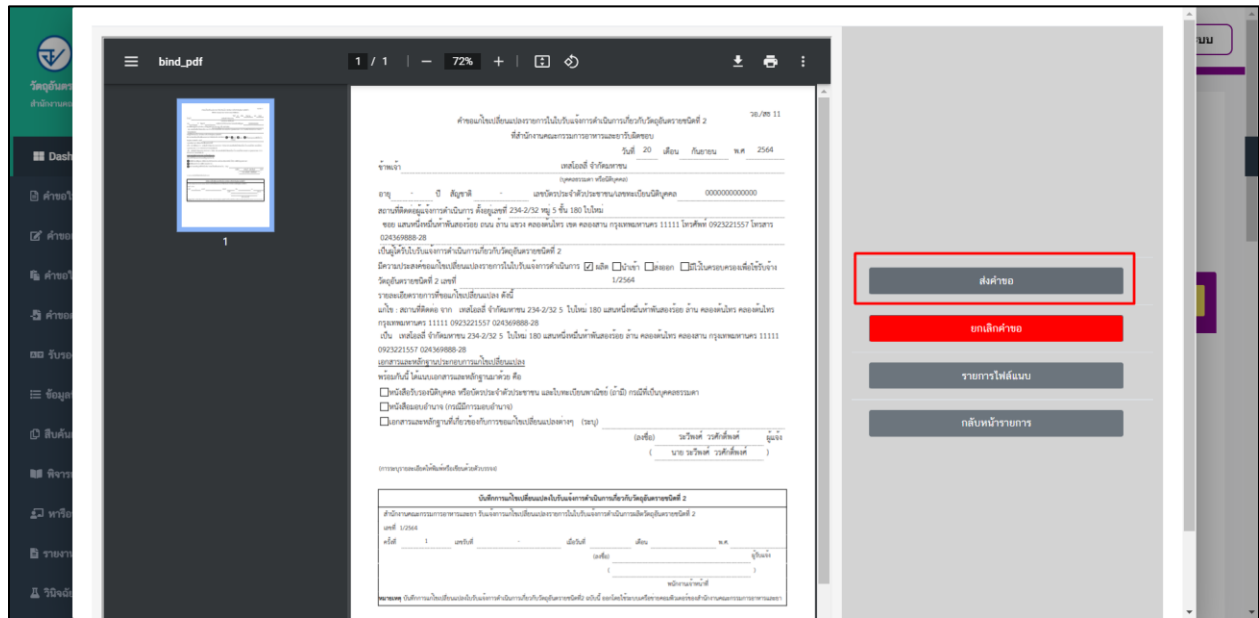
วัตถุอันตร
สำนักงานคณ
Dash
คำขอใ
คำขอ
คำขอใ
คำขอ
รับรอ
ข้อมูล
สินค้
พิจาร
หารือ
รายงา
วินิจฉั
bind_pdf
1 / 1
72%
1
วอ./สธ 11
คำขอแก้ไขเปลี่ยนแปลงรายการในใบรับแจ้งการดำเนินการเกี่ยวกับวัตถุอันตรายชนิดที่ 2
ที่สำนักงานคณะกรรมการอาหารและยา
วันที่ 20 เดือน กันยายน พ.ศ. 2564
ข้าพเจ้า เทสโอเอส จำกัดมหาชน
อายุ - ปี สัญชาติ - เลขบัตรประจำตัวประชาชน/เลขทะเบียนนิติบุคคล 0000000000000
สถานที่ติดต่อผู้แจ้งการดำเนินการ ตั้งอยู่เลขที่ 234-2/32 หมู่ 5 ชั้น 180 ไปใหม่
ซอย แสนหนึ่งหมื่นห้าพันสองร้อย ถนน ล้าน แขวง คลองตันไทร เขต คลองสาน กรุงเทพมหานคร 11111 โทรศัพท์ 0923221557 โทรสาร 024369888-28
เป็นผู้ได้รับใบรับแจ้งการดำเนินการเกี่ยวกับวัตถุอันตรายชนิดที่ 2
มีความประสงค์ขอแก้ไขเปลี่ยนแปลงรายการในใบรับแจ้งการดำเนินการ ☑ ผลิต ☐ นำเข้า ☐ ส่งออก ☐ มีไว้ในครอบครองเพื่อใช้รับจ้าง
วัตถุอันตรายชนิดที่ 2 เลขที่ 1/2564
รายละเอียดรายการที่ขอแก้ไขเปลี่ยนแปลง ดังนี้
แก้จาก : สถานที่ติดต่อ จาก เทสโอเอส จำกัดมหาชน 234-2/32 5 ไปใหม่ 180 แสนหนึ่งหมื่นห้าพันสองร้อย ล้าน คลองตันไทร คลองตันไทร กรุงเทพมหานคร 11111 0923221557 024369888-28
เป็น เทสโอเอส จำกัดมหาชน 234-2/32 5 ไปใหม่ 180 แสนหนึ่งหมื่นห้าพันสองร้อย ล้าน คลองตันไทร คลองสาน กรุงเทพมหานคร 11111 0923221557 024369888-28
เอกสารและหลักฐานประกอบการแก้ไขเปลี่ยนแปลง
พร้อมกันนี้ ได้แนบเอกสารและหลักฐานมาด้วย คือ
☐ หนังสือรับรองนิติบุคคล หรือบัตรประจำตัวประชาชน และใบทะเบียนพาณิชย์ (ถ้ามี) กรณีที่เป็นบุคคลธรรมดา
☐ หนังสือมอบอำนาจ (กรณีมีการมอบอำนาจ)
☐ เอกสารและหลักฐานที่เกี่ยวข้องกับการขอแก้ไขเปลี่ยนแปลงต่างๆ (ระบุ)
(ลงชื่อ) ระวีพงศ์ วรศักดิ์พงศ์ ผู้แจ้ง
( นาย ระวีพงศ์ วรศักดิ์พงศ์ )
บันทึกการแก้ไขเปลี่ยนแปลงใบรับแจ้งการดำเนินการเกี่ยวกับวัตถุอันตรายชนิดที่ 2
สำนักงานคณะกรรมการอาหารและยา รับแจ้งการแก้ไขเปลี่ยนแปลงรายการในใบรับแจ้งการดำเนินการผลิตวัตถุอันตรายชนิดที่ 2
เลขที่ 1/2564
ครั้งที่ 1 เลขรับที่ - เมื่อวันที่ เดือน พ.ศ.
(ลงชื่อ) ผู้รับแจ้ง
หมายเหตุ
ส่งคำขอ
ยกเลิกคำขอ
รายการไฟล์แนบ
กลับหน้ารายการ
บบ